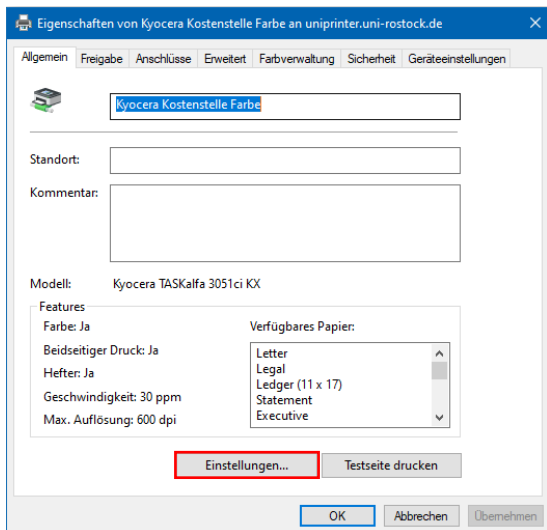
Eigenschaften von Kyocera Kostenstelle Farbe an uniprinter.uni-rostock.de

Allgemein | Freigabe | Anschlüsse | Erweitert | Farbverwaltung | Sicherheit | Geräteeinstellungen

Kyocera Kostenstelle Farbe

Standort:

Kommentar:

Modell: Kyocera TASKalfa 3051ci KX

Features

Farbe: Ja

Beidseitiger Druck: Ja

Hefter: Ja

Geschwindigkeit: 30 ppm

Max. Auflösung: 600 dpi

Verfügbares Papier:

Letter
Legal
Ledger (11 x 17)
Statement
Executive

Einstellungen...

Testseite drucken

OK

Abbrechen

Übernehmen